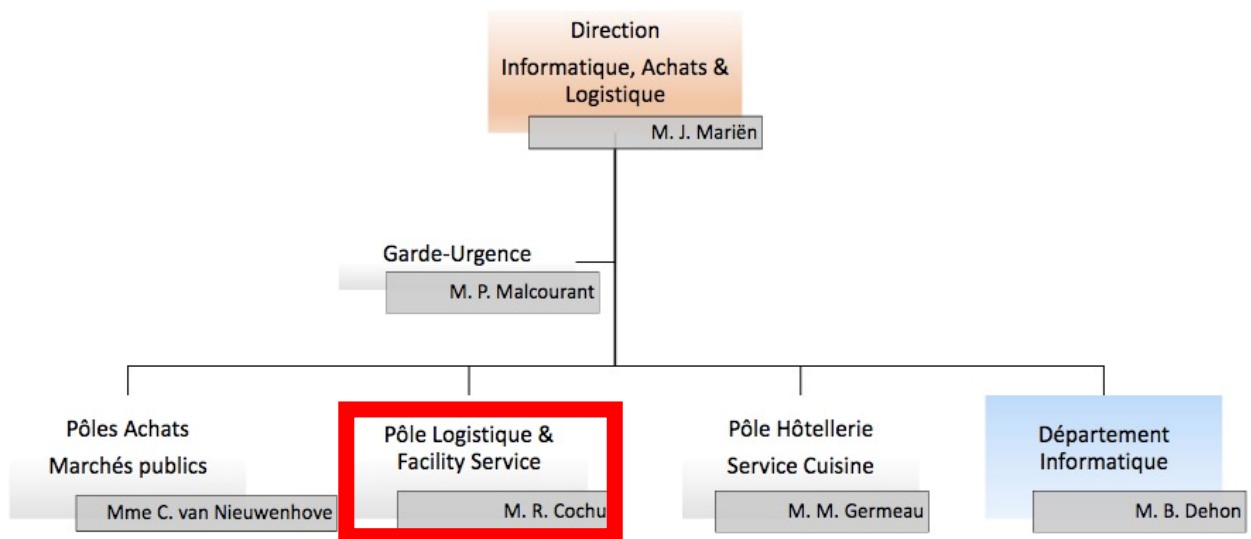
Direction
Informatique, Achats & Logistique

M. J. Mariën

Garde-Urgence

M. P. Malcourant

Pôles Achats
Marchés publics

Mme C. van Nieuwenhove

Pôle Logistique & Facility Service

M. R. Cochu

Pôle Hôtellerie
Service Cuisine

M. M. Germeau

Département Informatique

M. B. Dehon